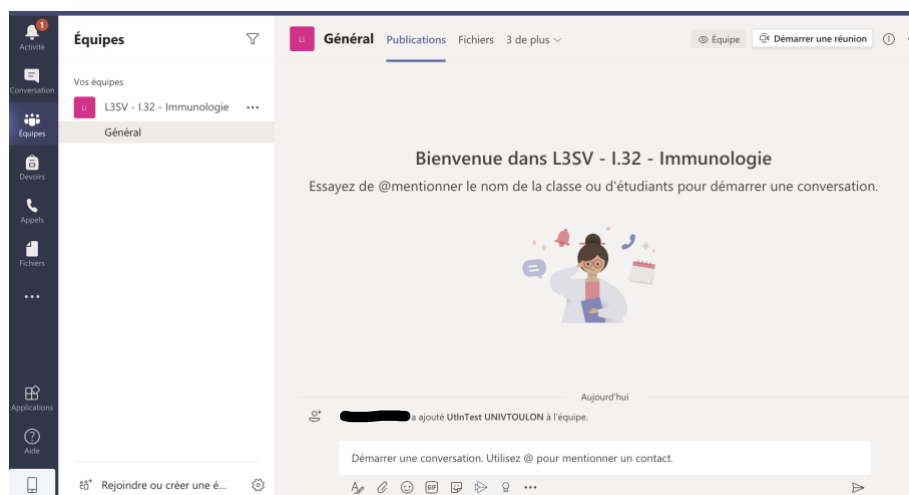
1
Activité
Conversation
Équipes
Devoirs
Appels
Fichiers
...
Applications
Aide

Équipes

Vos équipes
LI L3SV - I.32 - Immunologie ...
Général

Rejoindre ou créer une é...

LI Général Publications Fichiers 3 de plus

Équipe Démarrer une réunion

Bienvenue dans L3SV - I.32 - Immunologie
Essayez de @mentionner le nom de la classe ou d'étudiants pour démarrer une conversation.

Aujourd'hui
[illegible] a ajouté UtInTest UNIVTOULON à l'équipe.

Démarrer une conversation. Utilisez @ pour mentionner un contact.

GIF ...